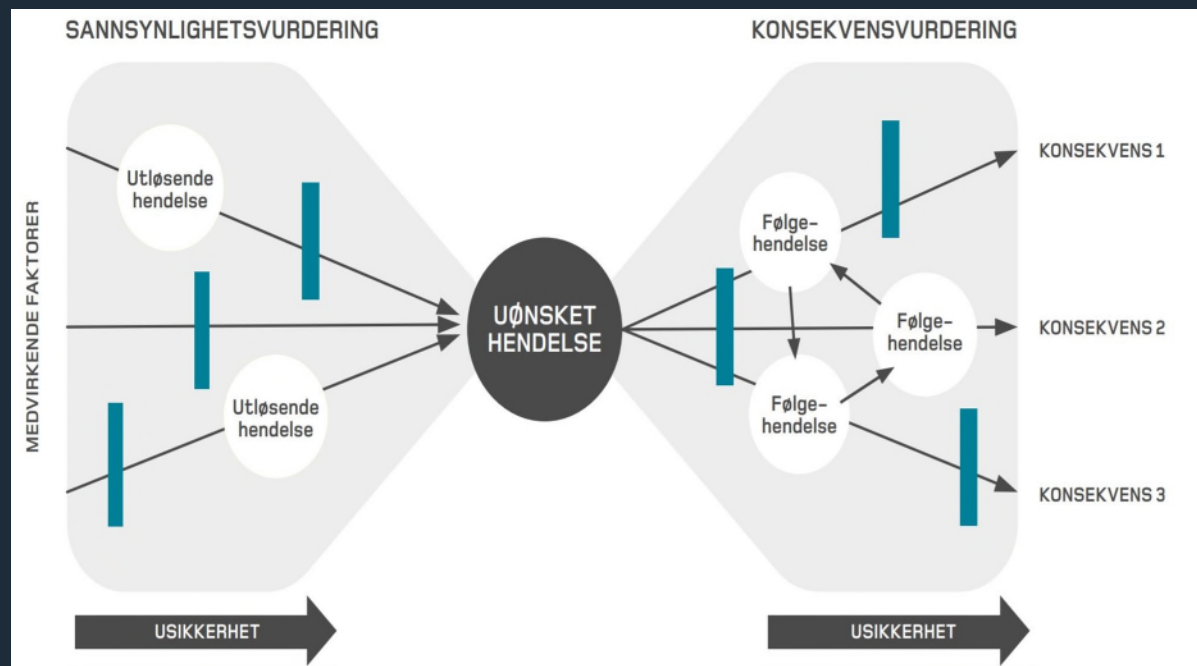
SANNSYNLIGHETSVURDERING

KONSEKVENSVURDERING

MEDVIRKENDE FAKTORER

Utløsende hendelse

Utløsende hendelse

UØNSKET HENDELSE

Følgehendelse

Følgehendelse

Følgehendelse

KONSEKVENS 1

KONSEKVENS 2

KONSEKVENS 3

USIKKERHET

USIKKERHET